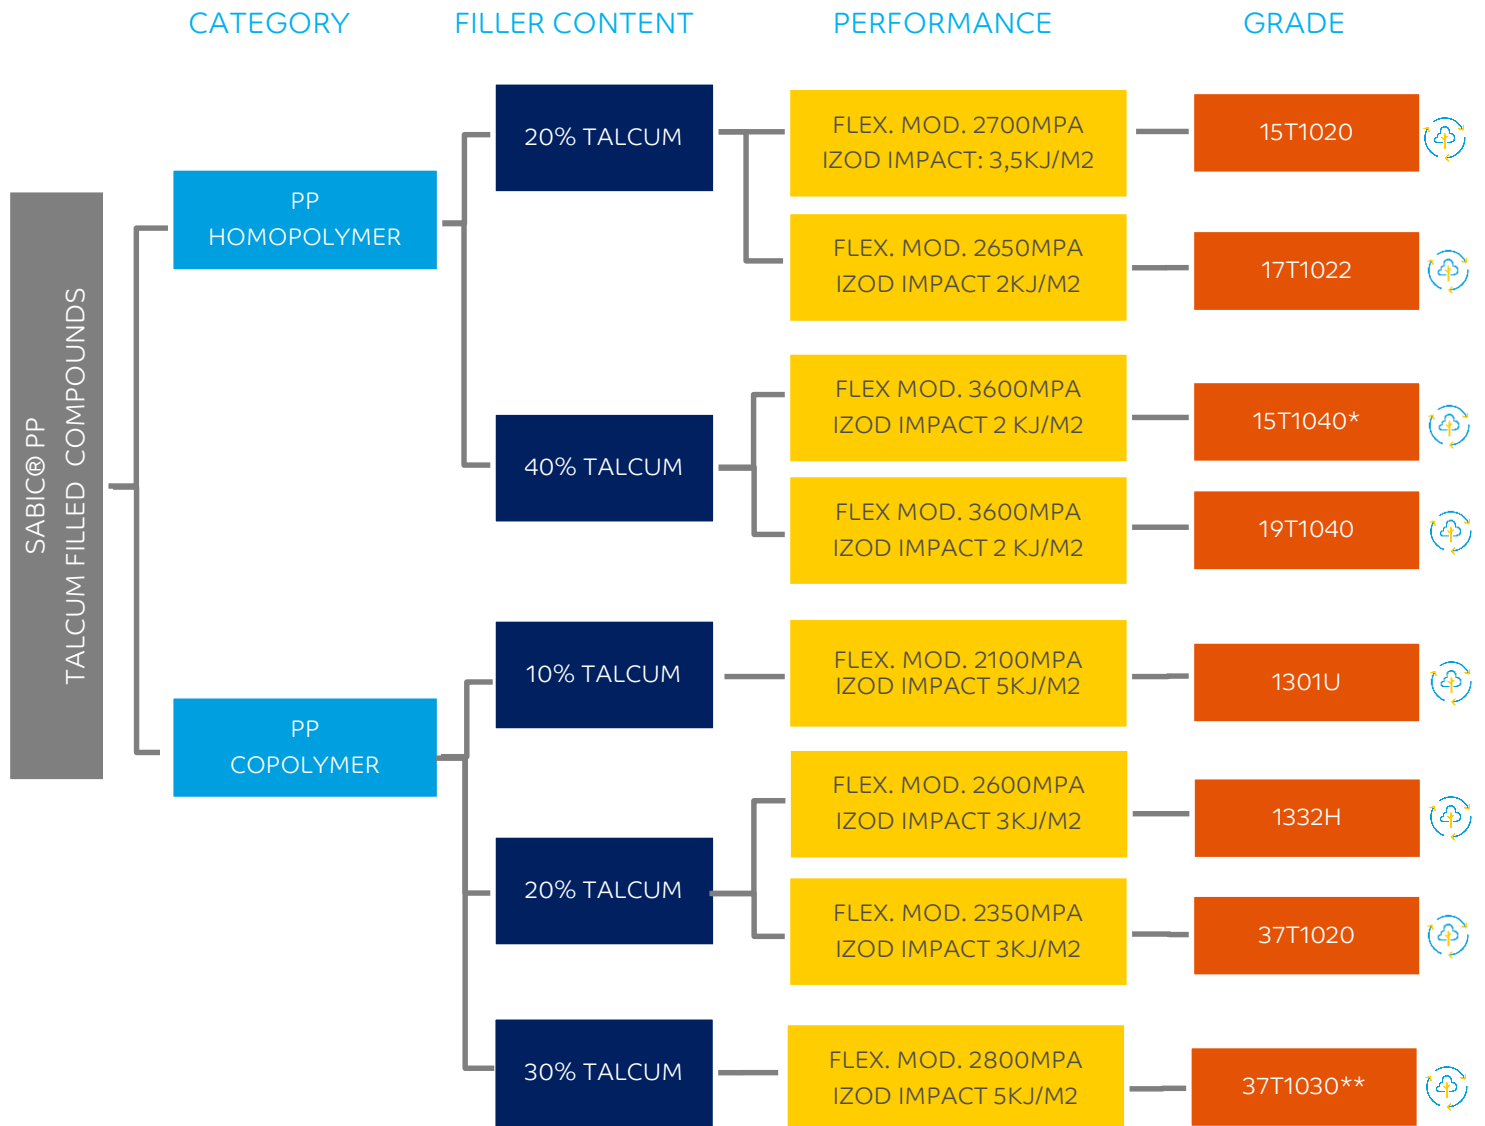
CATEGORY FILLER CONTENT PERFORMANCE GRADE

SABIC® PP
TALCUM FILLED COMPOUNDS

PP
HOMOPOLYMER

20% TALCUM

FLEX. MOD. 2700MPA
IZOD IMPACT: 3,5KJ/M2

15T1020

FLEX. MOD. 2650MPA
IZOD IMPACT 2KJ/M2

17T1022

40% TALCUM

FLEX MOD. 3600MPA
IZOD IMPACT 2 KJ/M2

15T1040*

FLEX MOD. 3600MPA
IZOD IMPACT 2 KJ/M2

19T1040

PP
COPOLYMER

10% TALCUM

FLEX. MOD. 2100MPA
IZOD IMPACT 5KJ/M2

1301U

20% TALCUM

FLEX. MOD. 2600MPA
IZOD IMPACT 3KJ/M2

1332H

FLEX. MOD. 2350MPA
IZOD IMPACT 3KJ/M2

37T1020

30% TALCUM

FLEX. MOD. 2800MPA
IZOD IMPACT 5KJ/M2

37T1030**